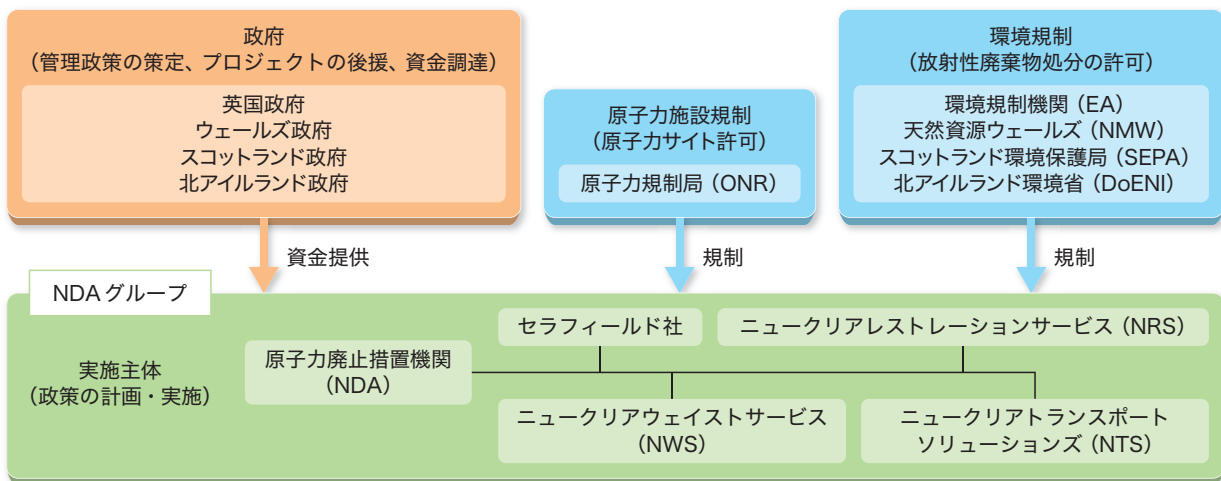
政府
（管理政策の策定、プロジェクトの後援、資金調達）

英国政府
ウェールズ政府
スコットランド政府
北アイルランド政府

原子力施設規制
（原子力サイト許可）

原子力規制局（ONR）

環境規制
（放射性廃棄物処分の許可）

環境規制機関（EA）
天然資源ウェールズ（NMW）
スコットランド環境保護局（SEPA）
北アイルランド環境省（DoENI）

資金提供

規制

規制

NDA グループ

実施主体
（政策の計画・実施）

原子力廃止措置機関
（NDA）

セラフィールド社

ニュークリアレストレーションサービス（NRS）

ニュークリアウェイストサービス
（NWS）

ニュークリアトランスポート
ソリューションズ（NTS）